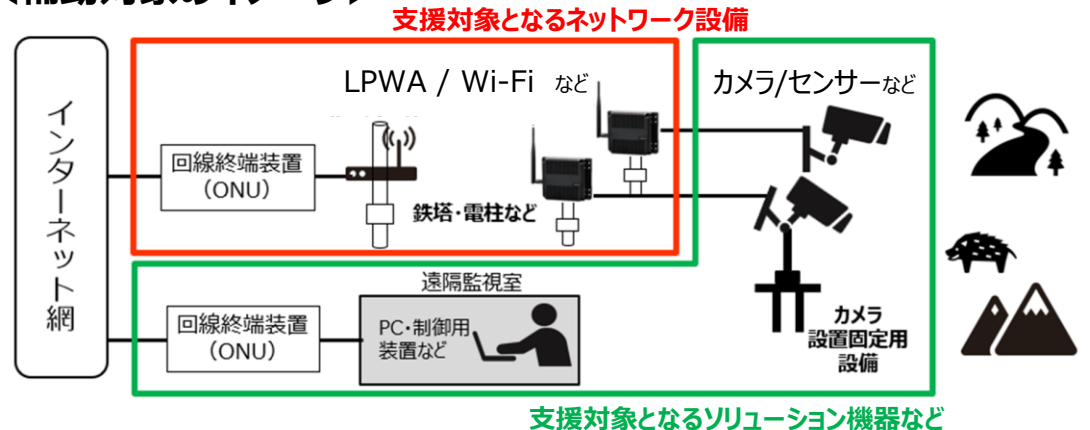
支援対象となるネットワーク設備

インターネット網

LPWA / Wi-Fi など

カメラ/センサーなど

回線終端装置（ONU）

鉄塔・電柱など

遠隔監視室

回線終端装置（ONU）

PC・制御用装置など

カメラ設置固定用設備

支援対象となるソリューション機器など